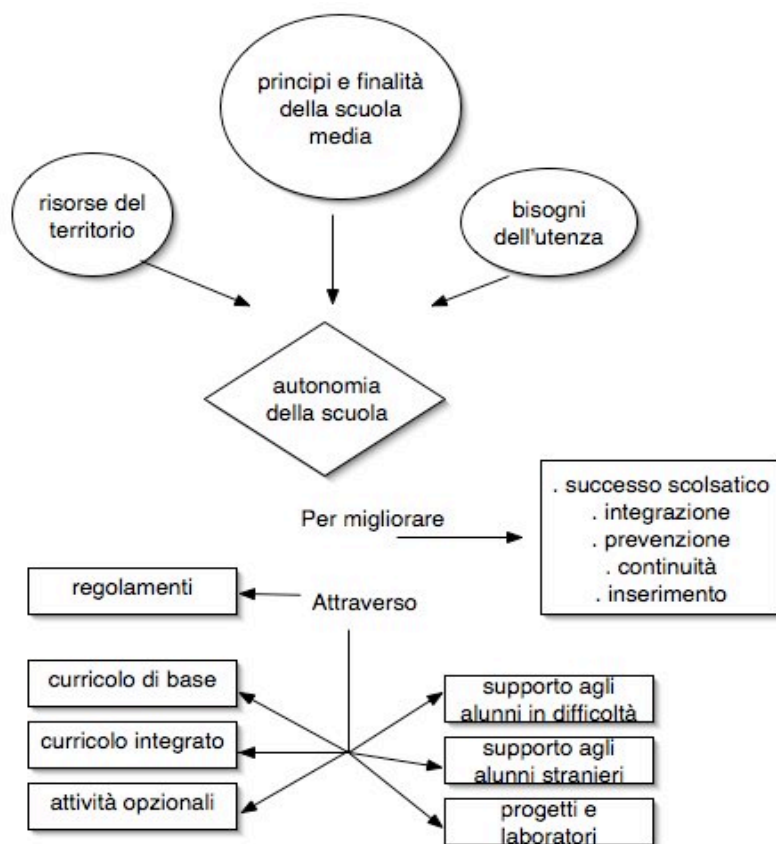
principi e finalità della scuola media

risorse del territorio

bisogni dell'utenza

autonomia della scuola

Per migliorare

. successo scolsatico
. integrazione
. prevenzione
. continuità
. inserimento

regolamenti

Attraverso

curricolo di base

curricolo integrato

attività opzionali

supporto agli alunni in difficoltà

supporto agli alunni stranieri

progetti e laboratori